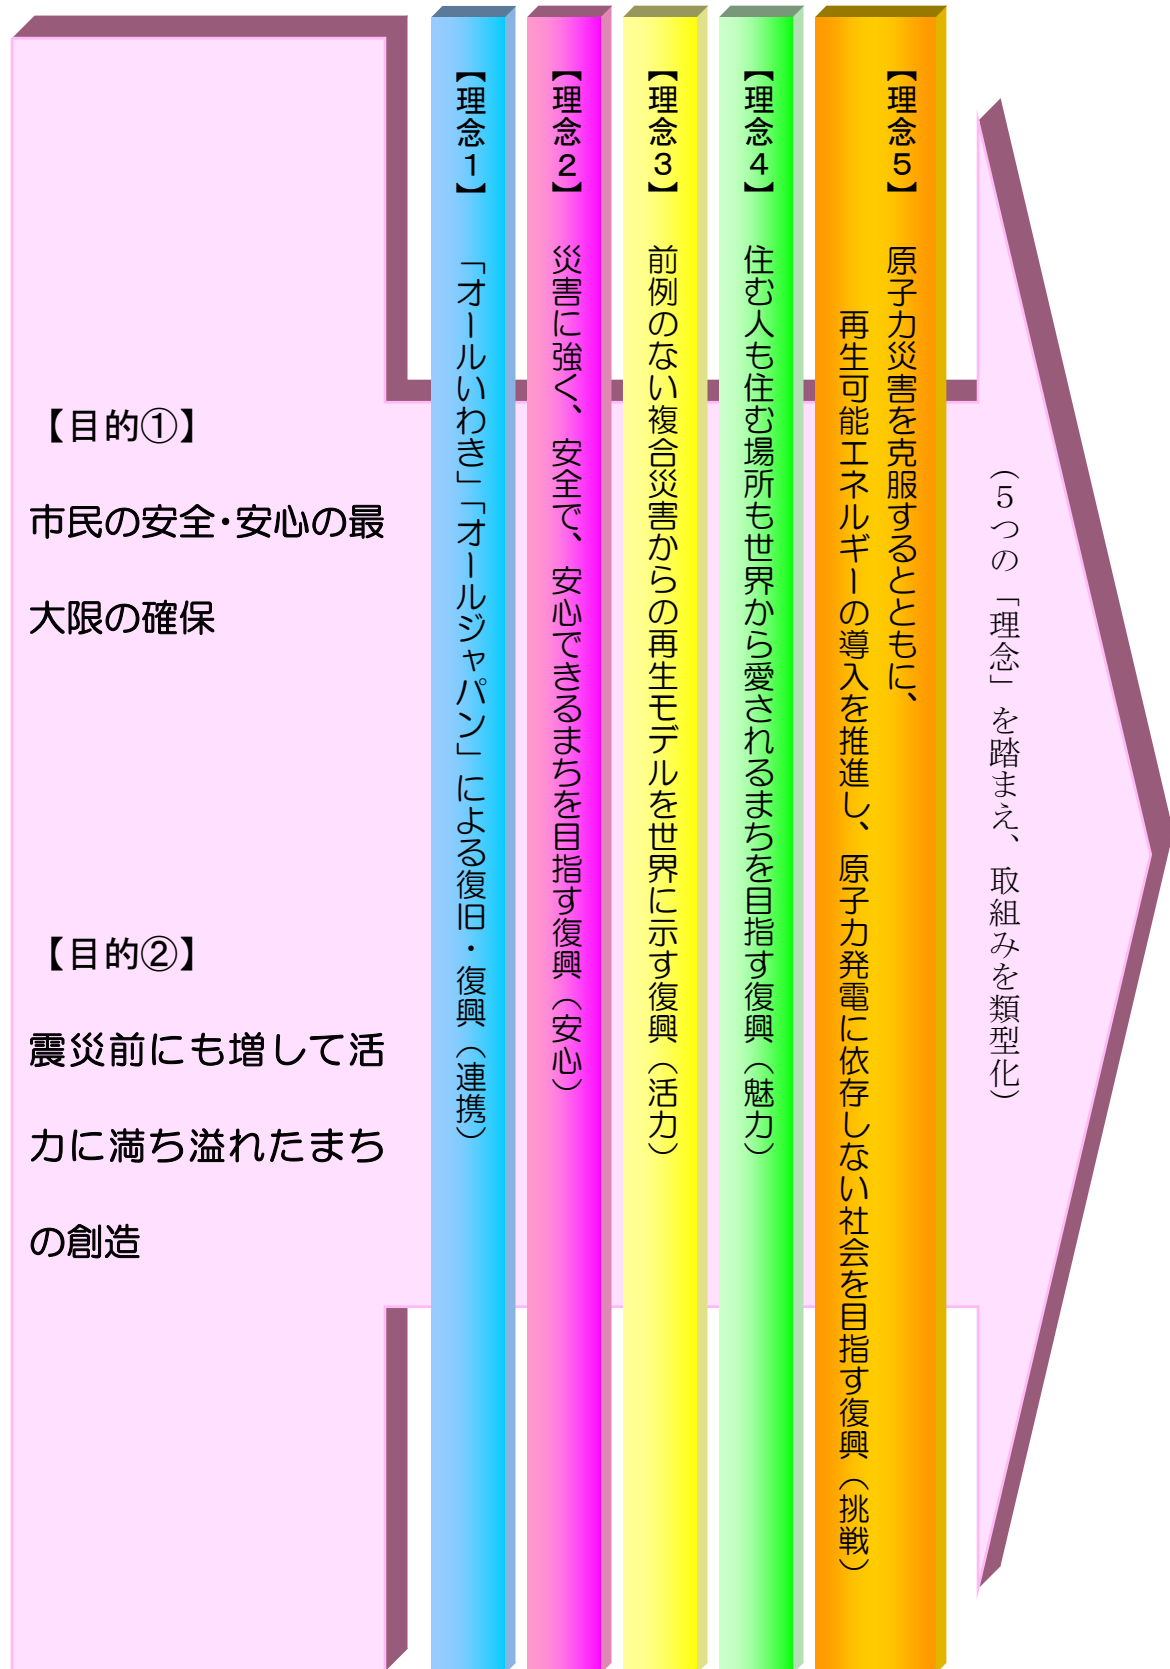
【目的①】

市民の安全・安心の最大限の確保

【目的②】

震災前にも増して活力に満ち溢れたまちの創造

【理念１】
「オールいわき」「オールジャパン」による復旧・復興（連携）

【理念２】
災害に強く、安全で、安心できるまちを目指す復興（安心）

【理念３】
前例のない複合災害からの再生モデルを世界に示す復興（活力）

【理念４】
住む人も住む場所も世界から愛されるまちを目指す復興（魅力）

【理念５】
原子力災害を克服するとともに、再生可能エネルギーの導入を推進し、原子力発電に依存しない社会を目指す復興（挑戦）

（５つの「理念」を踏まえ、取組みを類型化）